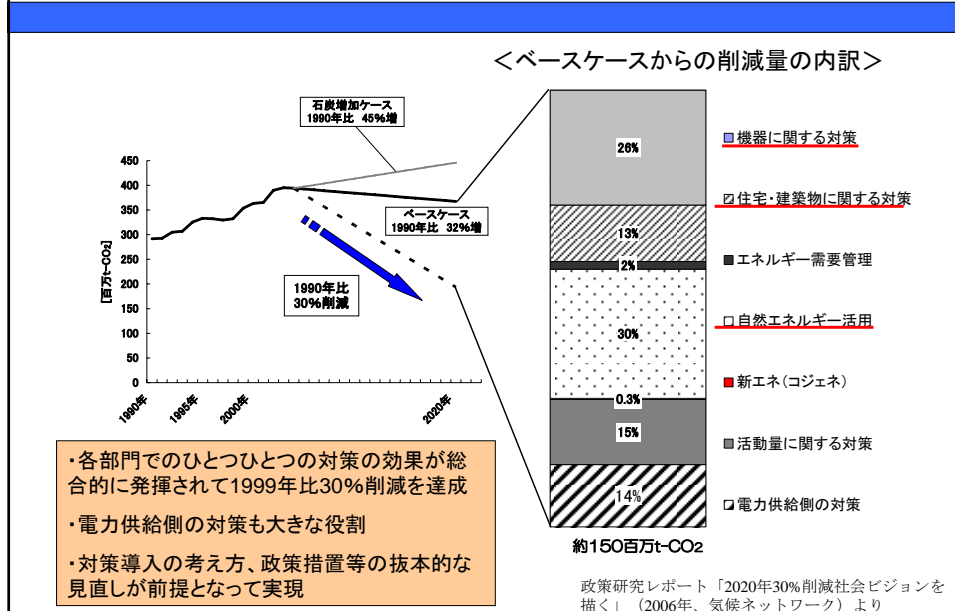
＜ベースケースからの削減量の内訳＞

石炭増加ケース
1990年比 45%増

450
400
350
300
250
200
150
100
50
0

[百万t-CO2]

ベースケース
1990年比 32%増

1990年比
30%削減

1990年
1995年
2000年
2020年

26%
13%
2%
30%
0.3%
15%
14%

機器に関する対策
住宅・建築物に関する対策
エネルギー需要管理
自然エネルギー活用
新エネ(コジェネ)
活動量に関する対策
電力供給側の対策

約150百万t-CO2

・各部門でのひとつひとつの対策の効果が総合的に発揮されて1999年比30%削減を達成

・電力供給側の対策も大きな役割

・対策導入の考え方、政策措置等の抜本的な見直しが前提となって実現

政策研究レポート「2020年30%削減社会ビジョンを描く」（2006年、気候ネットワーク）より